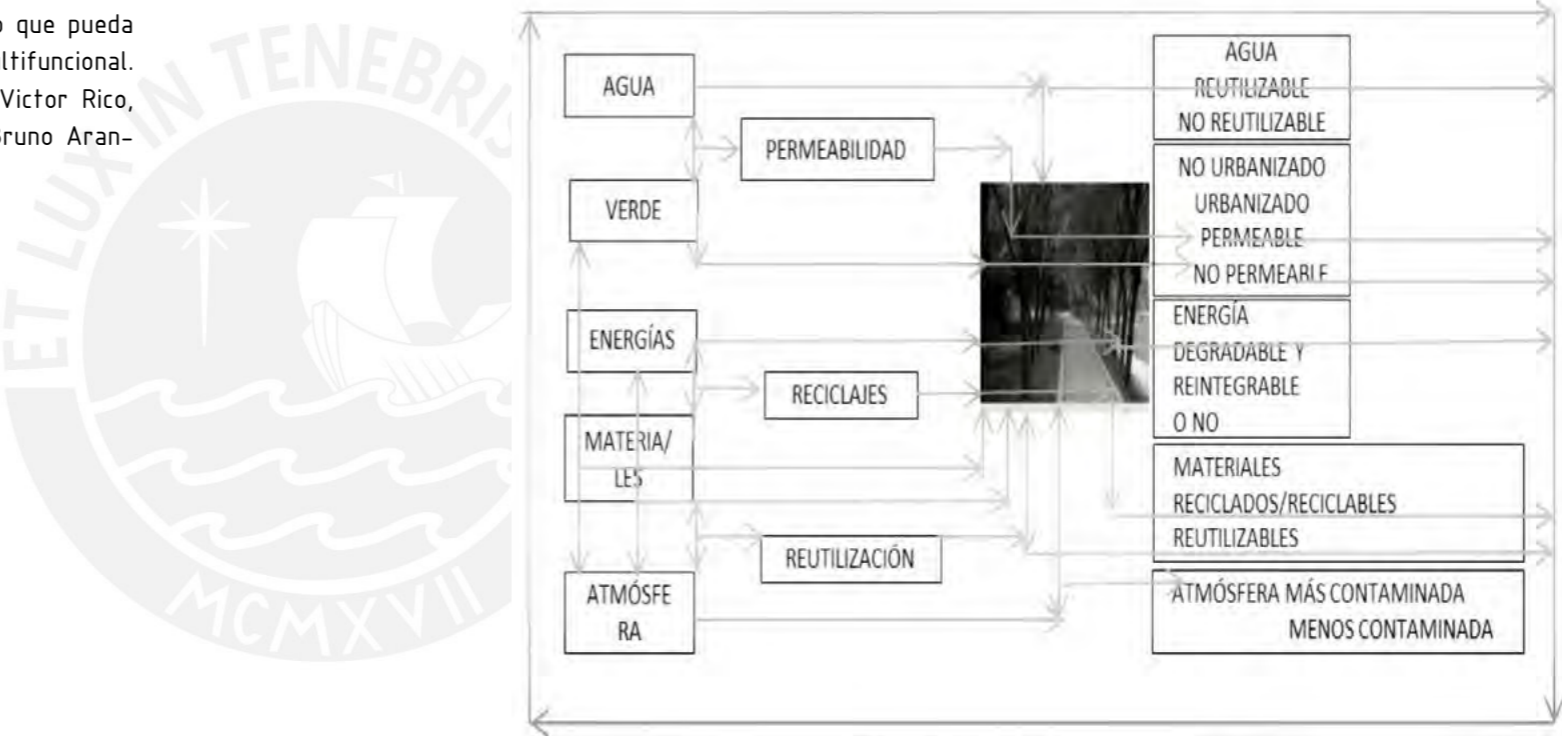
o que pueda ltifuncional. Victor Rico, runo Aran-

AGUA

PERMEABILIDAD

VERDE

ENERGÍAS

RECICLAJES

MATERIA/ LES

REUTILIZACIÓN

ATMÓSFE RA

AGUA REUTILIZABLE NO REUTILIZABLE

NO URBANIZADO URBANIZADO PERMEABLE NO PERMEABLE

ENERGÍA DEGRADABLE Y REINTEGRABLE O NO

MATERIALES RECICLADOS/RECICLABLES REUTILIZABLES

ATMÓSFERA MÁS CONTAMINADA MENOS CONTAMINADA